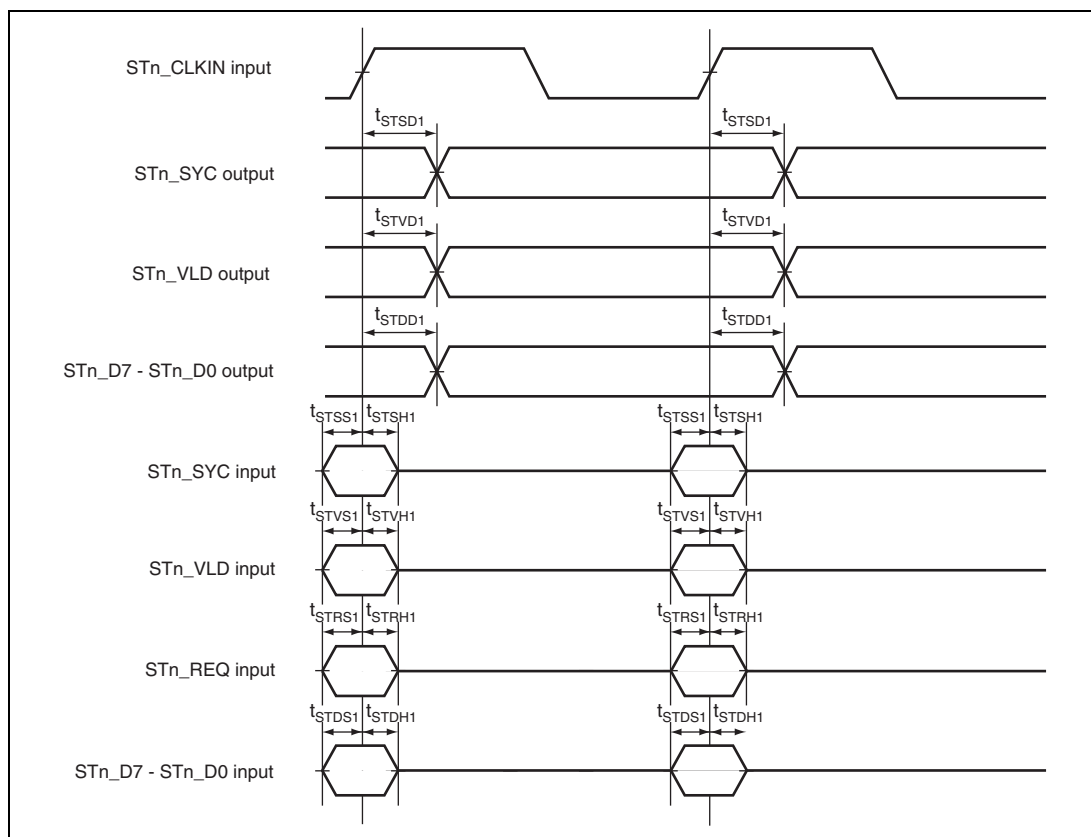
STn_CLKIN input

$t_{STSD1}$ $t_{STSD1}$

STn_SYC output

$t_{STVD1}$ $t_{STVD1}$

STn_VLD output

$t_{STDD1}$ $t_{STDD1}$

STn_D7 - STn_D0 output

$t_{STSS1}$ $t_{STSH1}$ $t_{STSS1}$ $t_{STSH1}$

STn_SYC input

$t_{STVS1}$ $t_{STVH1}$ $t_{STVS1}$ $t_{STVH1}$

STn_VLD input

$t_{STRS1}$ $t_{STRH1}$ $t_{STRS1}$ $t_{STRH1}$

STn_REQ input

$t_{STDS1}$ $t_{STDH1}$ $t_{STDS1}$ $t_{STDH1}$

STn_D7 - STn_D0 input